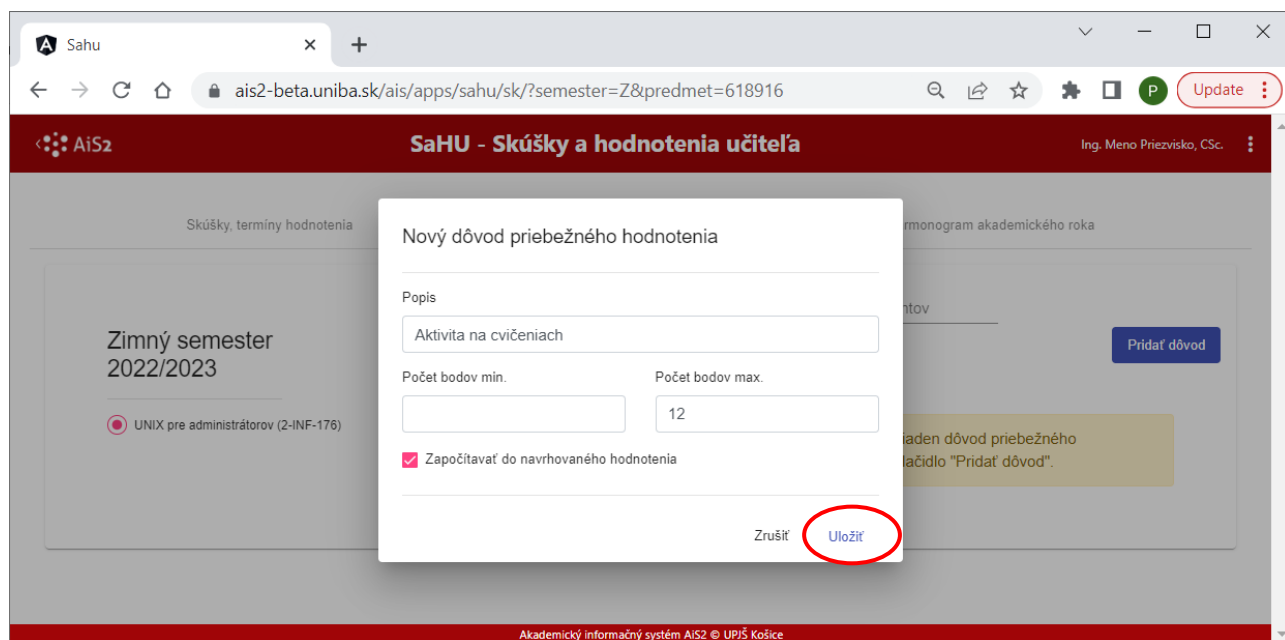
Sahu

ais2-beta.uniba.sk/ais/apps/sahu/sk/?semester=Z&predmet=618916

P

Update

AiS2

SaHU - Skúšky a hodnotenia učiteľa

Ing. Meno Priezvisko, CSc.

Skúšky, termíny hodnotenia

armonogram akademického roka

Zimný semester 2022/2023

UNIX pre administrátorov (2-INF-176)

ntov

Pridať dôvod

iaden dôvod priebežného

lačidlo "Pridať dôvod".

Nový dôvod priebežného hodnotenia

Popis

Aktivita na cvičeniach

Počet bodov min.

Počet bodov max.

12

Započítavať do navrhovaného hodnotenia

Zrušiť

Uložiť

Akademický informačný systém AiS2 © UPJŠ Košice